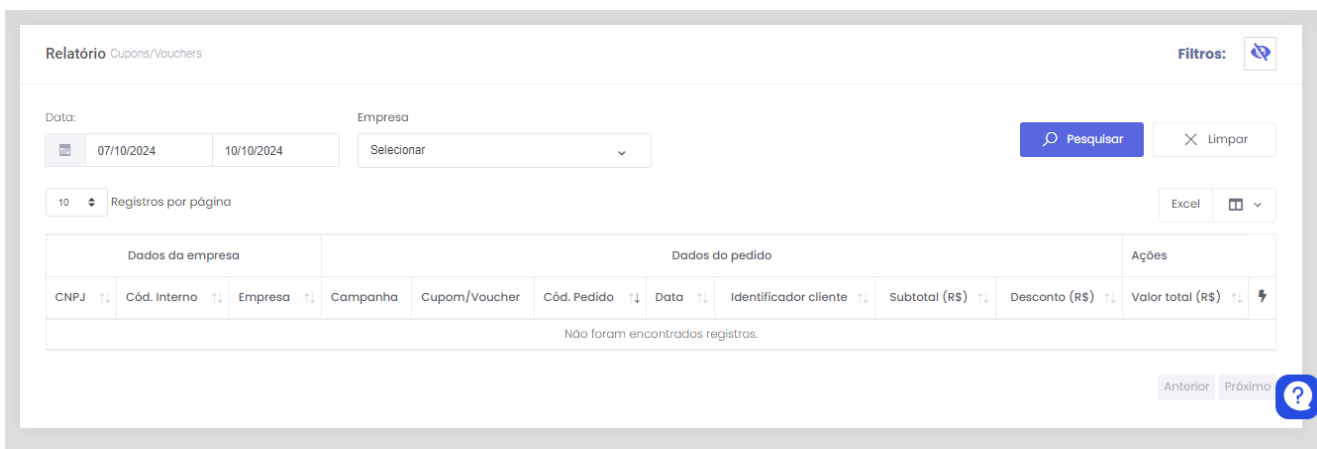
Relatório Cupons/Vouchers

Filtros:

Data:

07/10/2024 10/10/2024

Empresa

Selecionar

Pesquisar

Limpar

10 Registros por página

Excel

| Dados da empresa | | | Dados do pedido | | | | | | | Ações | |
|---|---|---|---|---|---|---|---|---|---|---|---|
| CNPJ | Cód. Interno | Empresa | Campanha | Cupom/Voucher | Cód. Pedido | Data | Identificador cliente | Subtotal (R$) | Desconto (R$) | Valor total (R$) | |
| Não foram encontrados registros. | | | | | | | | | | | |

Anterior Próximo

?